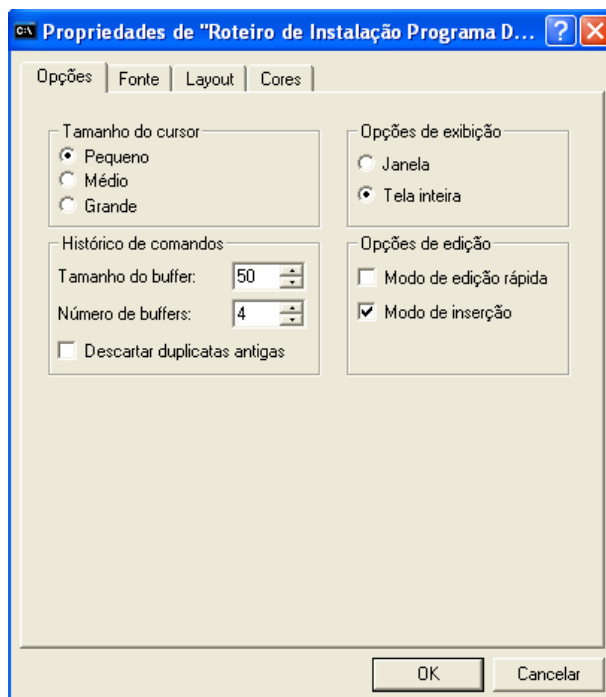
Propriedades de "Roteiro de Instalação Programa D...

Opções | Fonte | Layout | Cores

Tamanho do cursor
Pequeno
Médio
Grande

Opções de exibição
Janela
Tela inteira

Histórico de comandos
Tamanho do buffer: 50
Número de buffers: 4
Descartar duplicatas antigas

Opções de edição
Modo de edição rápida
Modo de inserção

OK
Cancelar